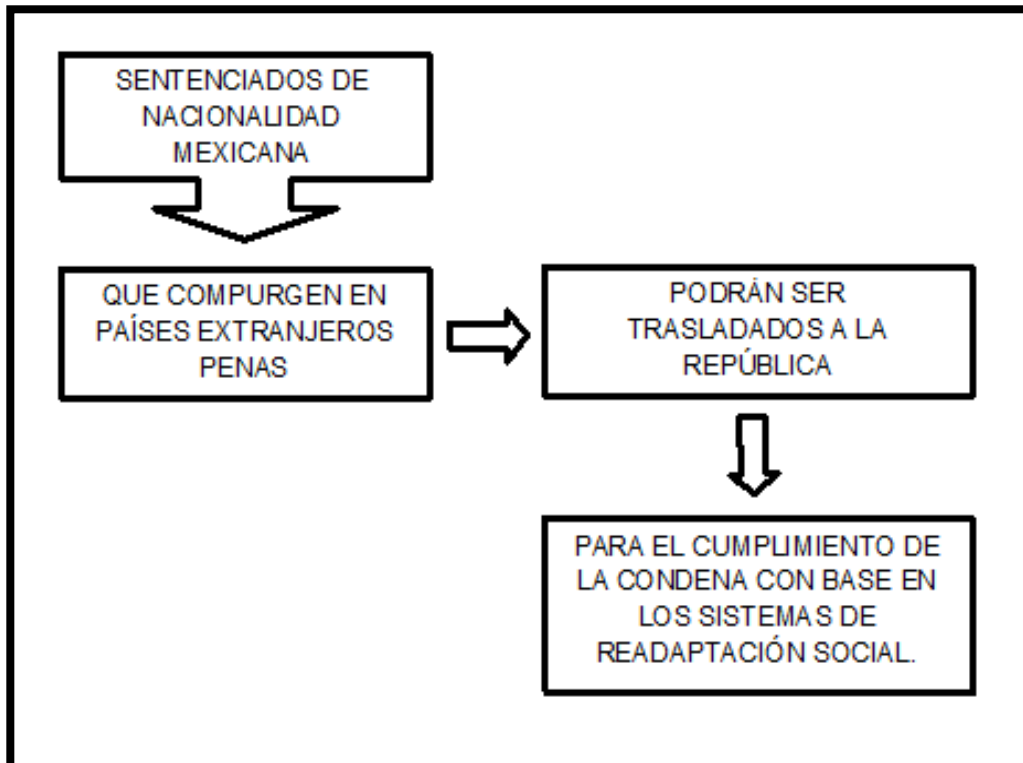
SENTENCIADOS DE NACIONALIDAD MEXICANA

QUE COMPURGEN EN PAÍSES EXTRANJEROS PENAS

PODRÁN SER TRASLADADOS A LA REPÚBLICA

PARA EL CUMPLIMIENTO DE LA CONDENA CON BASE EN LOS SISTEMAS DE READAPTACIÓN SOCIAL.